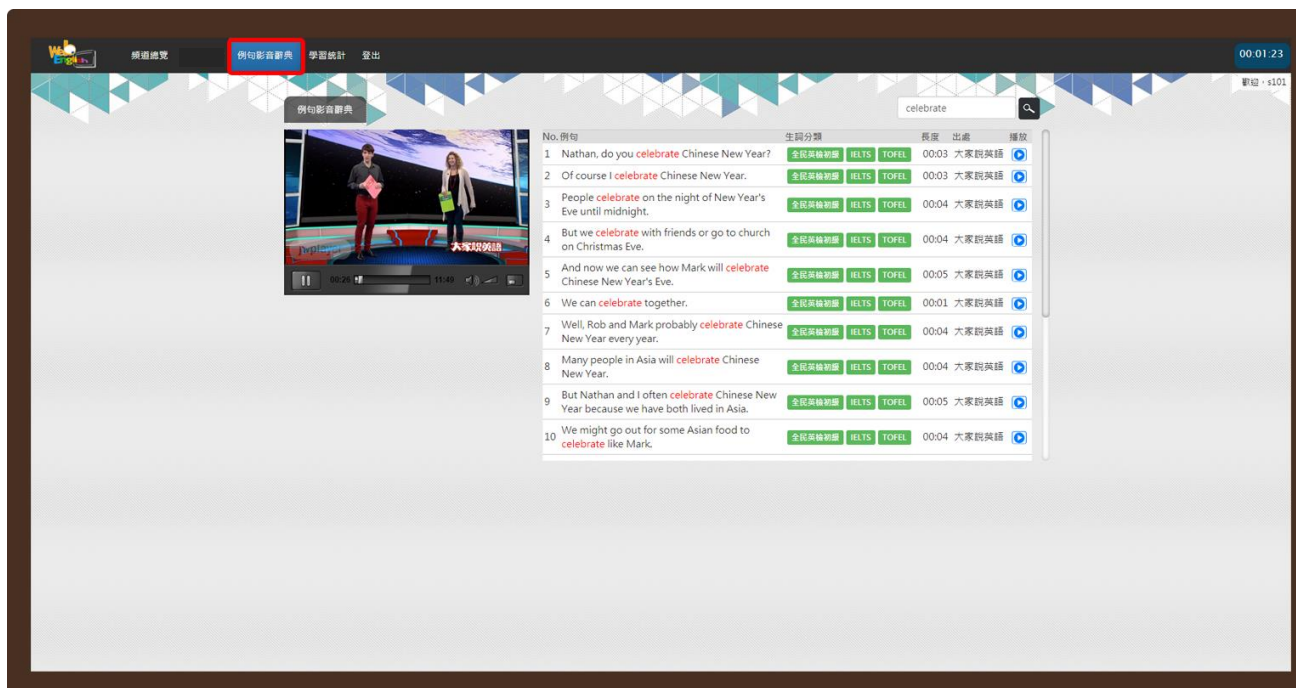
頻道總覽 例句影音辭典 學習統計 登出

00:01:23

歡迎，s101

例句影音辭典

celebrate

大家說英語

00:29 11:49

| No. | 例句 | 生詞分類 | 長度 | 出處 | 播放 |
|---|---|---|---|---|---|
| 1 | Nathan, do you celebrate Chinese New Year? | 全民英檢初級 IELTS TOFEL | 00:03 | 大家說英語 | |
| 2 | Of course I celebrate Chinese New Year. | 全民英檢初級 IELTS TOFEL | 00:03 | 大家說英語 | |
| 3 | People celebrate on the night of New Year's Eve until midnight. | 全民英檢初級 IELTS TOFEL | 00:04 | 大家說英語 | |
| 4 | But we celebrate with friends or go to church on Christmas Eve. | 全民英檢初級 IELTS TOFEL | 00:04 | 大家說英語 | |
| 5 | And now we can see how Mark will celebrate Chinese New Year's Eve. | 全民英檢初級 IELTS TOFEL | 00:05 | 大家說英語 | |
| 6 | We can celebrate together. | 全民英檢初級 IELTS TOFEL | 00:01 | 大家說英語 | |
| 7 | Well, Rob and Mark probably celebrate Chinese New Year every year. | 全民英檢初級 IELTS TOFEL | 00:04 | 大家說英語 | |
| 8 | Many people in Asia will celebrate Chinese New Year. | 全民英檢初級 IELTS TOFEL | 00:04 | 大家說英語 | |
| 9 | But Nathan and I often celebrate Chinese New Year because we have both lived in Asia. | 全民英檢初級 IELTS TOFEL | 00:05 | 大家說英語 | |
| 10 | We might go out for some Asian food to celebrate like Mark. | 全民英檢初級 IELTS TOFEL | 00:04 | 大家說英語 | |